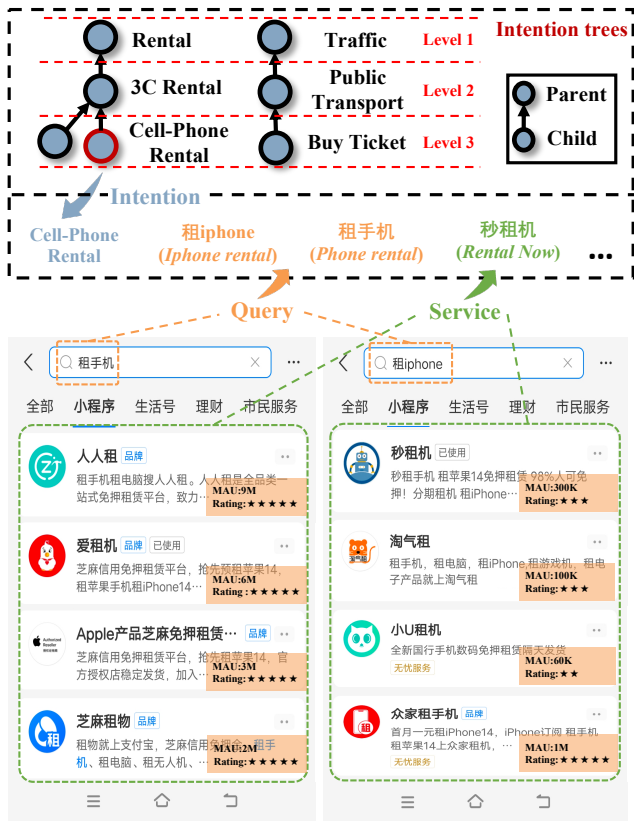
Rental
Traffic
Level 1
Intention trees

3C Rental
Public Transport
Level 2
Parent

Cell-Phone Rental
Buy Ticket
Level 3
Child

Intention

Cell-Phone Rental
租iphone (Iphone rental)
租手机 (Phone rental)
秒租机 (Rental Now)
...

Query
Service

租手机
×
···
全部 小程序 生活号 理财 市民服务

人人租 品牌
租手机租电脑搜人人租。人人租是全品类一站式免押租赁平台，致力…
MAU:9M
Rating: ★★★★★

爱租机 品牌 已使用
芝麻信用免押租赁平台，抢先预租苹果14，租苹果手机租iPhone14…
MAU:6M
Rating: ★★★★★

Apple产品芝麻免押租赁… 品牌
芝麻信用免押租赁平台，抢先预租苹果14，官方授权店稳定发货，加入…
MAU:3M
Rating: ★★★★★

芝麻租物 品牌
租物就上支付宝，芝麻信用免押金，租手机、租电脑、租无机、…
MAU:2M
Rating: ★★★★★

租iphone
×
···
全部 小程序 生活号 理财 市民服务

秒租机 已使用
秒租手机 租苹果14免押租赁 98%人可免押！分期租机 租iPhone…
MAU:300K
Rating: ★★★

淘气租
租手机，租电脑，租iPhone,租游戏机，租电子产品就上淘气租
MAU:100K
Rating: ★★★

小U租机
全新国行手机数码免押租赁隔天发货
无忧服务
MAU:60K
Rating: ★★

众家租手机 品牌
首月一元租iPhone14，iPhone订阅 租手机 租苹果14上众家租机，…
无忧服务
MAU:1M
Rating: ★★★★★